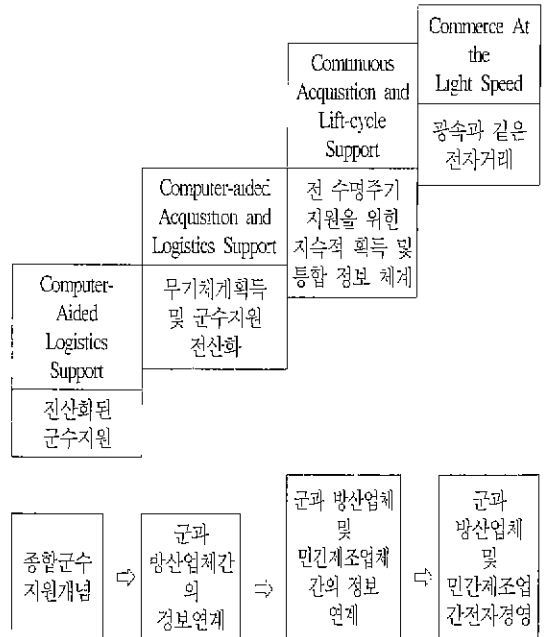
Commerce At the Light Speed

광속과 같은 전자거래

Continuous Acquisition and Lift-cycle Support

전 수명주기 지원을 위한 지속적 획득 및 통합 정보 체계

Computer-aided Acquisition and Logistics Support

무기체계획득 및 군수지원 전산화

Computer-Aided Logistics Support

전산화된 군수지원

종합군수 지원개념 ⇨ 군과 방산업체간의 정보연계 ⇨ 군과 방산업체 및 민간제조업체간의 정보 연계 ⇨ 군과 방산업체 및 민간제조업 간전자경영